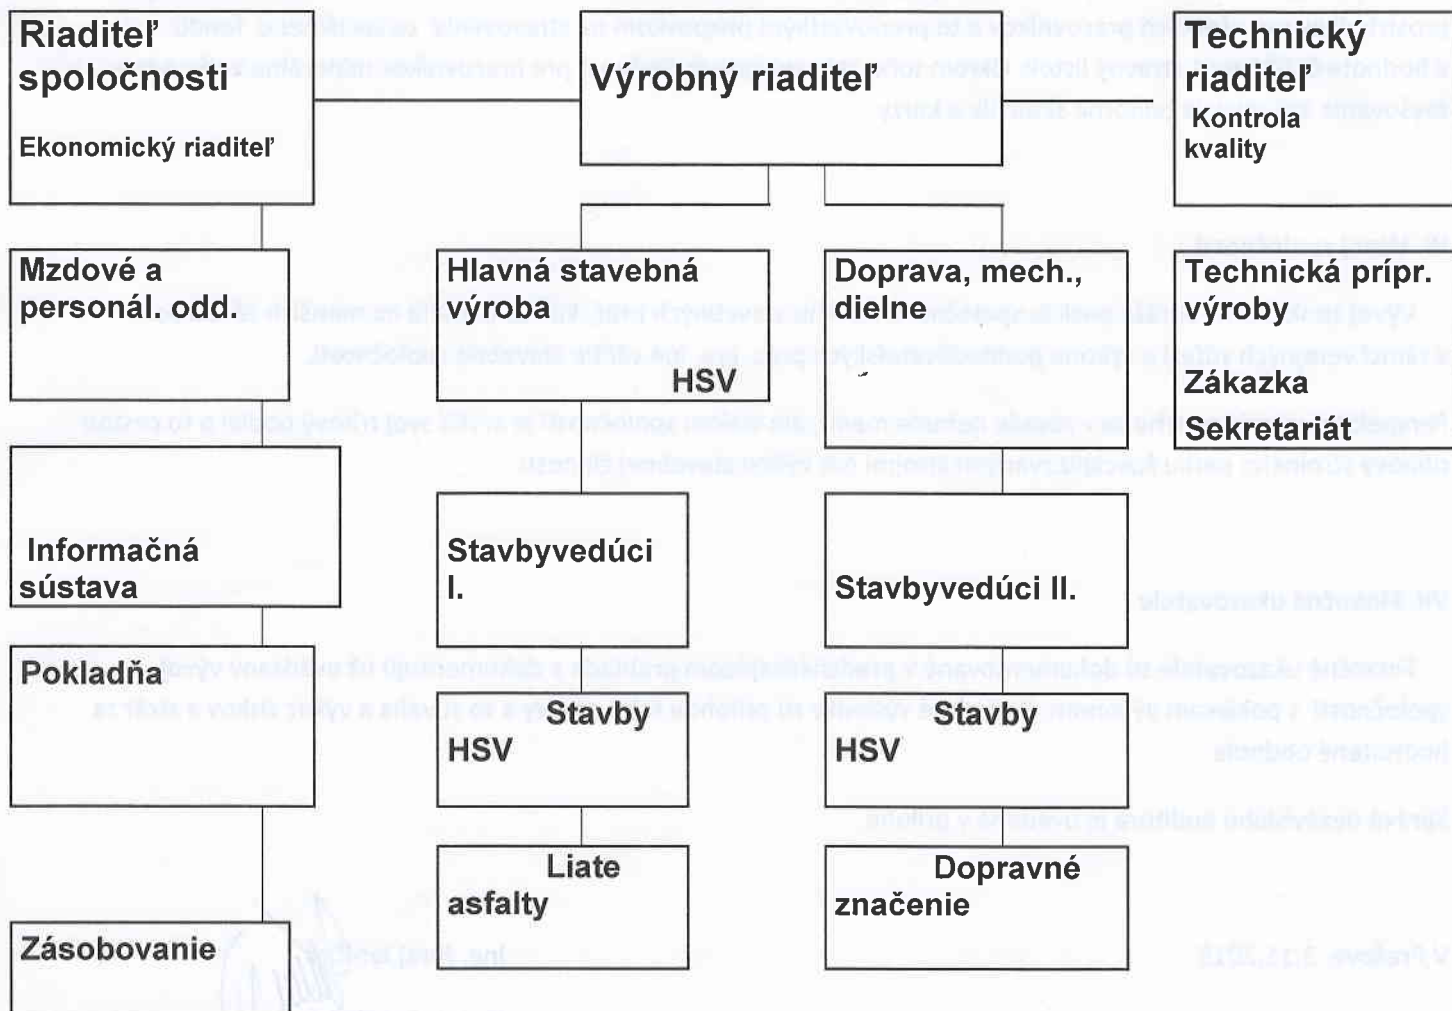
Riaditeľ spoločnosti

Ekonomický riaditeľ

Výrobný riaditeľ

Technický riaditeľ

Kontrola kvality

Mzdové a personál. odd.

Hlavná stavebná výroba

HSV

Doprava, mech., dielne

Technická prípr. výroby

Zákazka

Sekretariát

Informačná sústava

Stavbyvedúci I.

Stavbyvedúci II.

Pokladňa

Stavby HSV

Stavby HSV

Liate asfalty

Dopravné značenie

Zásobovanie